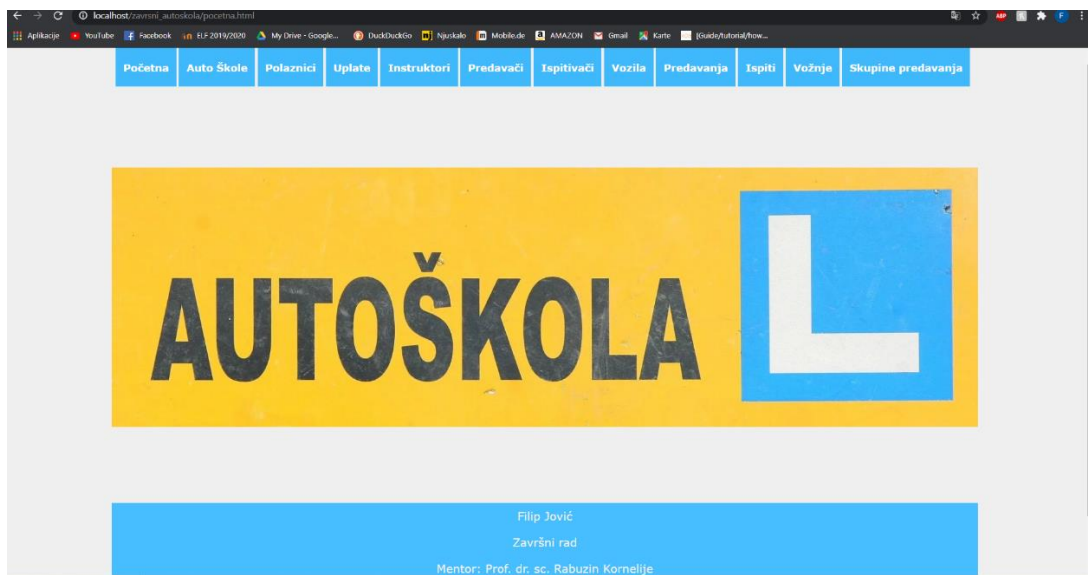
localhost/zavrsni_autoskola/pocetna.html

Aplikacije YouTube Facebook ELF 2019/2020 My Drive - Google... DuckDuckGo Njuskalo Mobile.de AMAZON Gmail Karte [Guide/tutorial/how...

ABP F

Početna | Auto Škole | Polaznici | Uplate | Instruktori | Predavači | Ispitivači | Vozila | Predavanja | Ispiti | Vožnje | Skupine predavanja

AUTOŠKOLA L

Filip Jović

Završni rad

Mentor: Prof. dr. sc. Rabuzin Kornelije